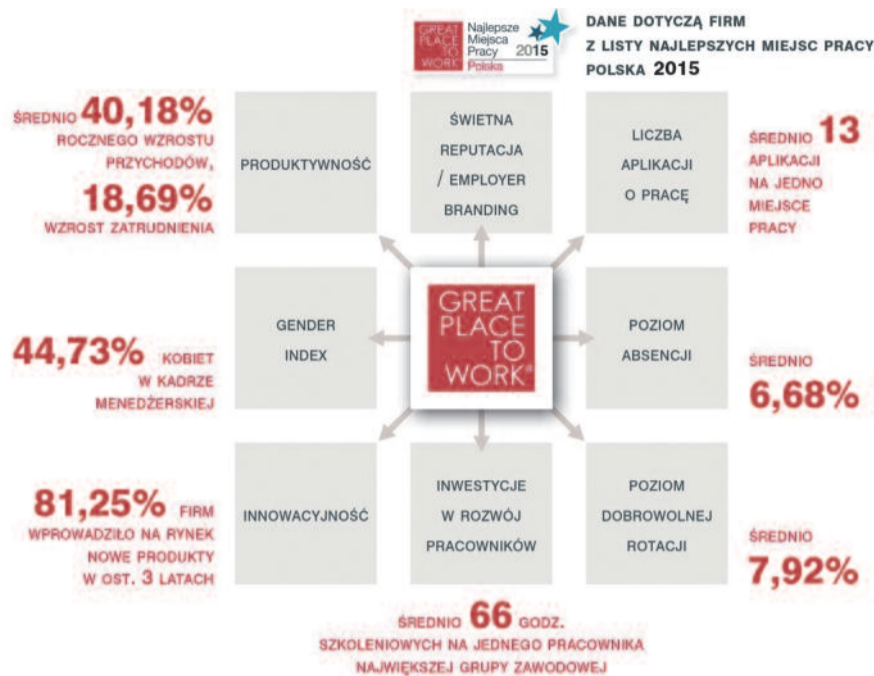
GREAT PLACE TO WORK Najlepsze Miejsca Pracy 2015 Polska

DANE DOTYCZĄ FIRM Z LISTY NAJLEPSZYCH MIEJSC PRACY POLSKA 2015

ŚREDNIO 40,18% ROCZNEGO WZROSTU PRZYCHODÓW, 18,69% WZROST ZATRUDNIENIA

PRODUKTYWNOŚĆ

ŚWIETNA REPUTACJA / EMPLOYER BRANDING

LICZBA APLIKACJI O PRACĘ

ŚREDNIO 13 APLIKACJI NA JEDNO MIEJSCE PRACY

44,73% KOBIET W KADRZE MENEDŻERSKIEJ

GENDER INDEX

GREAT PLACE TO WORK®

POZIOM ABSENCJI

ŚREDNIO 6,68%

81,25% FIRM WPROWADZIŁO NA RYNEK NOWE PRODUKTY W OST. 3 LATACH

INNOWACYJNOŚĆ

INWESTYCJE W ROZWÓJ PRACOWNIKÓW

POZIOM DOBROWOLNEJ ROTACJI

ŚREDNIO 7,92%

ŚREDNIO 66 GODZ. SZKOLENIOWYCH NA JEDNEGO PRACOWNIKA NAJWIĘKSZEJ GRUPY ZAWODOWEJ